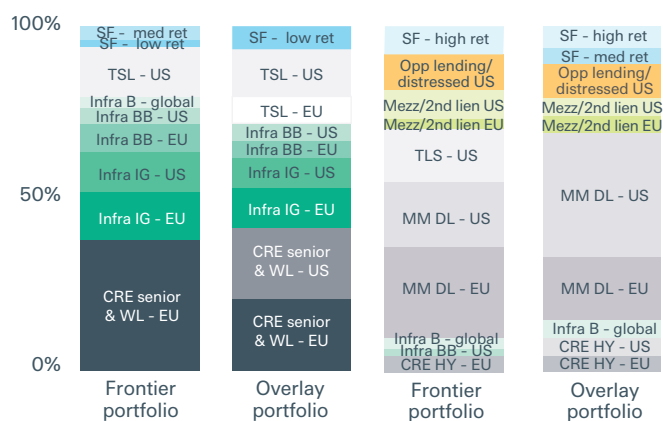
100%

50%

0%

SF - med ret
SF - low ret
TSL - US
Infra B - global
Infra BB - US
Infra BB - EU
Infra IG - US
Infra IG - EU
CRE senior & WL - EU

Frontier portfolio

SF - low ret
TSL - US
TSL - EU
Infra BB - US
Infra BB - EU
Infra IG - US
Infra IG - EU
CRE senior & WL - US
CRE senior & WL - EU

Overlay portfolio

SF - high ret
Opp lending/ distressed US
Mezz/2nd lien US
Mezz/2nd lien EU
TLS - US
MM DL - US
MM DL - EU
Infra B - global
Infra BB - US
CRE HY - EU

Frontier portfolio

SF - high ret
SF - med ret
Opp lending/ distressed US
Mezz/2nd lien US
Mezz/2nd lien EU
MM DL - US
MM DL - EU
Infra B - global
CRE HY - US
CRE HY - EU

Overlay portfolio